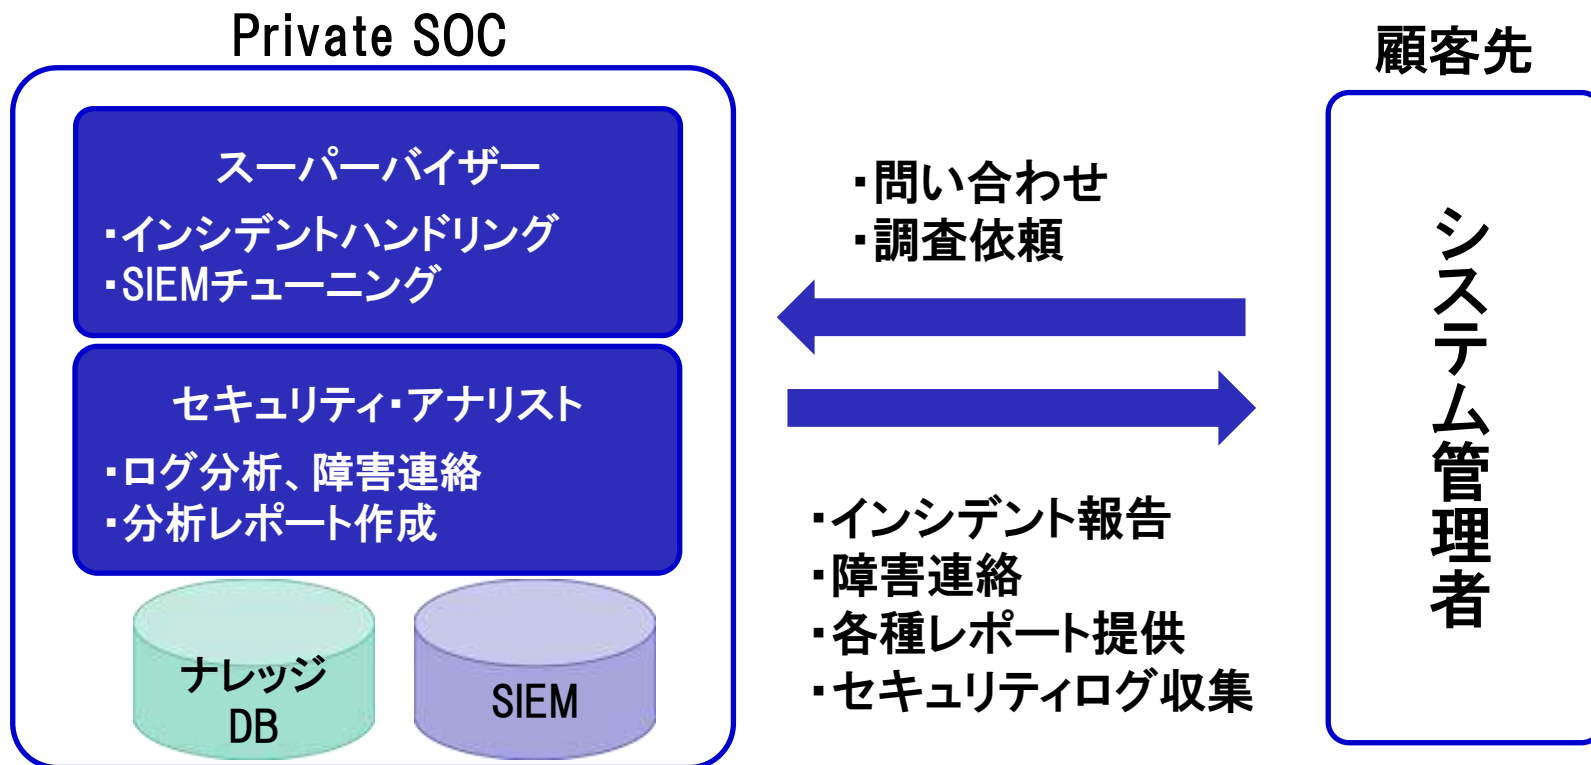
Private SOC

スーパーバイザー
・インシデントハンドリング
・SIEMチューニング

セキュリティ・アナリスト
・ログ分析、障害連絡
・分析レポート作成

ナレッジ DB

SIEM

・問い合わせ
・調査依頼

・インシデント報告
・障害連絡
・各種レポート提供
・セキュリティログ収集

顧客先

システム管理者